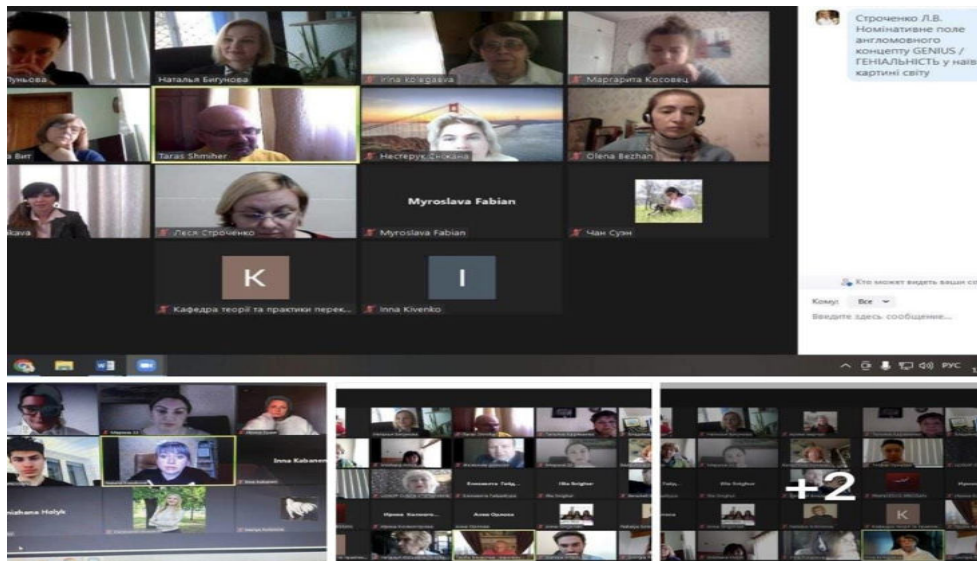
Строченко Л.В.
Номінативне поле англомовного концепту GENIUS / ГЕНІАЛЬНІСТЬ у наів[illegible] картині світу

Гунькова
Наталья Бигунова
Ірла Ко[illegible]
Маргарита Косовец
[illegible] Вит
Taras Shmiher
Нестерук Сніжана
Olena Bezhan
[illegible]kava
Леся Строченко
Myroslava Fabian
Myroslava Fabian
Чан Сузн
K
Кафедра теорії та практики перек...
I
Inna Kivenko

Кто может видеть ваши со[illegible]
Кому: Все
Введите здесь сообщение...

РУС

Inna Kabanen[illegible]
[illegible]niahana Holyk
Ilia Snigher
Ilia Snigher
+2
K